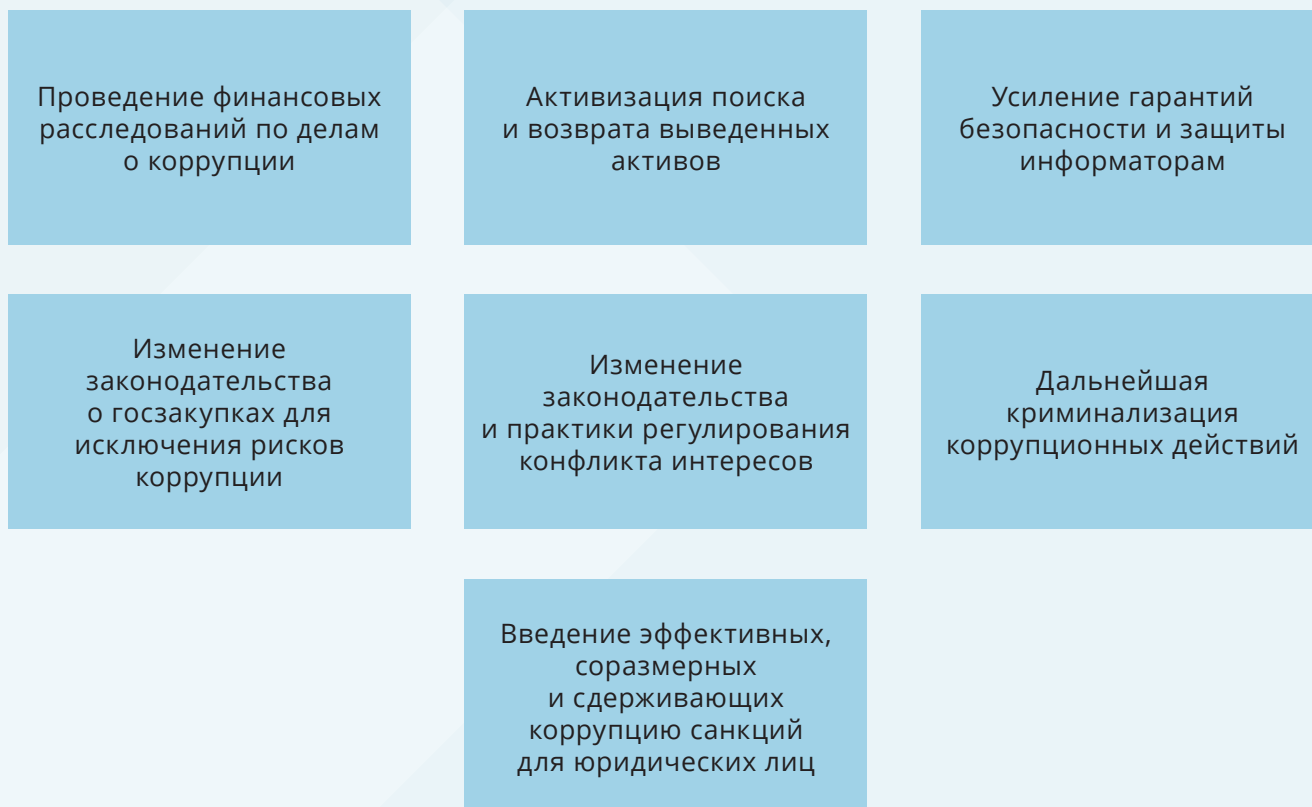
Проведение финансовых расследований по делам о коррупции

Активизация поиска и возврата выведенных активов

Усиление гарантий безопасности и защиты информаторам

Изменение законодательства о госзакупках для исключения рисков коррупции

Изменение законодательства и практики регулирования конфликта интересов

Дальнейшая криминализация коррупционных действий

Введение эффективных, соразмерных и сдерживающих коррупцию санкций для юридических лиц